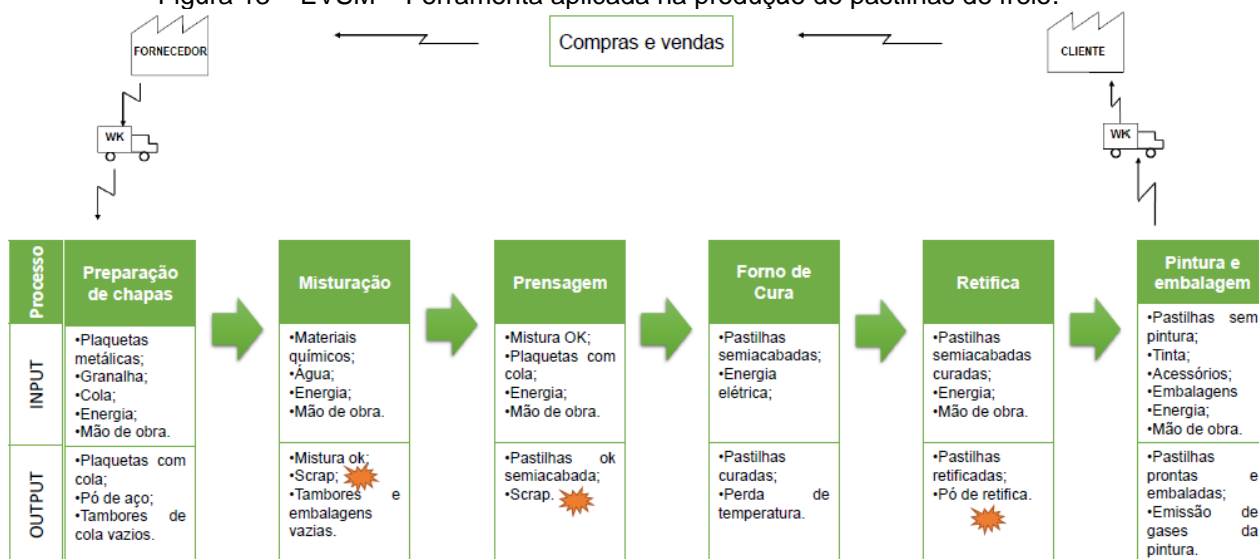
Figura 13 – EVSM – Ferramenta aplicada na produção de pastilhas de freio.

FORNECEDOR

Compras e vendas

CLIENTE

WK

WK

| Processo | Preparação de chapas | Misturação | Prensagem | Forno de Cura | Retifica | Pintura e embalagem |
|---|---|---|---|---|---|---|
| INPUT | •Plaquetas metálicas; •Granalha; •Cola; •Energia; •Mão de obra. | •Materiais químicos; •Água; •Energia; •Mão de obra. | •Mistura OK; •Plaquetas com cola; •Energia; •Mão de obra. | •Pastilhas semiacabadas; •Energia elétrica; | •Pastilhas semiacabadas curadas; •Energia; •Mão de obra. | •Pastilhas sem pintura; •Tinta; •Acessórios; •Embalagens •Energia; •Mão de obra. |
| OUTPUT | •Plaquetas com cola; •Pó de aço; •Tambores de cola vazios. | •Mistura ok; •Scrap; •Tambores e embalagens vazias. | •Pastilhas ok semiacabada; •Scrap. | •Pastilhas curadas; •Perda de temperatura. | •Pastilhas retificadas; •Pó de retifica. | •Pastilhas prontas e embaladas; •Emissão de gases da pintura. |